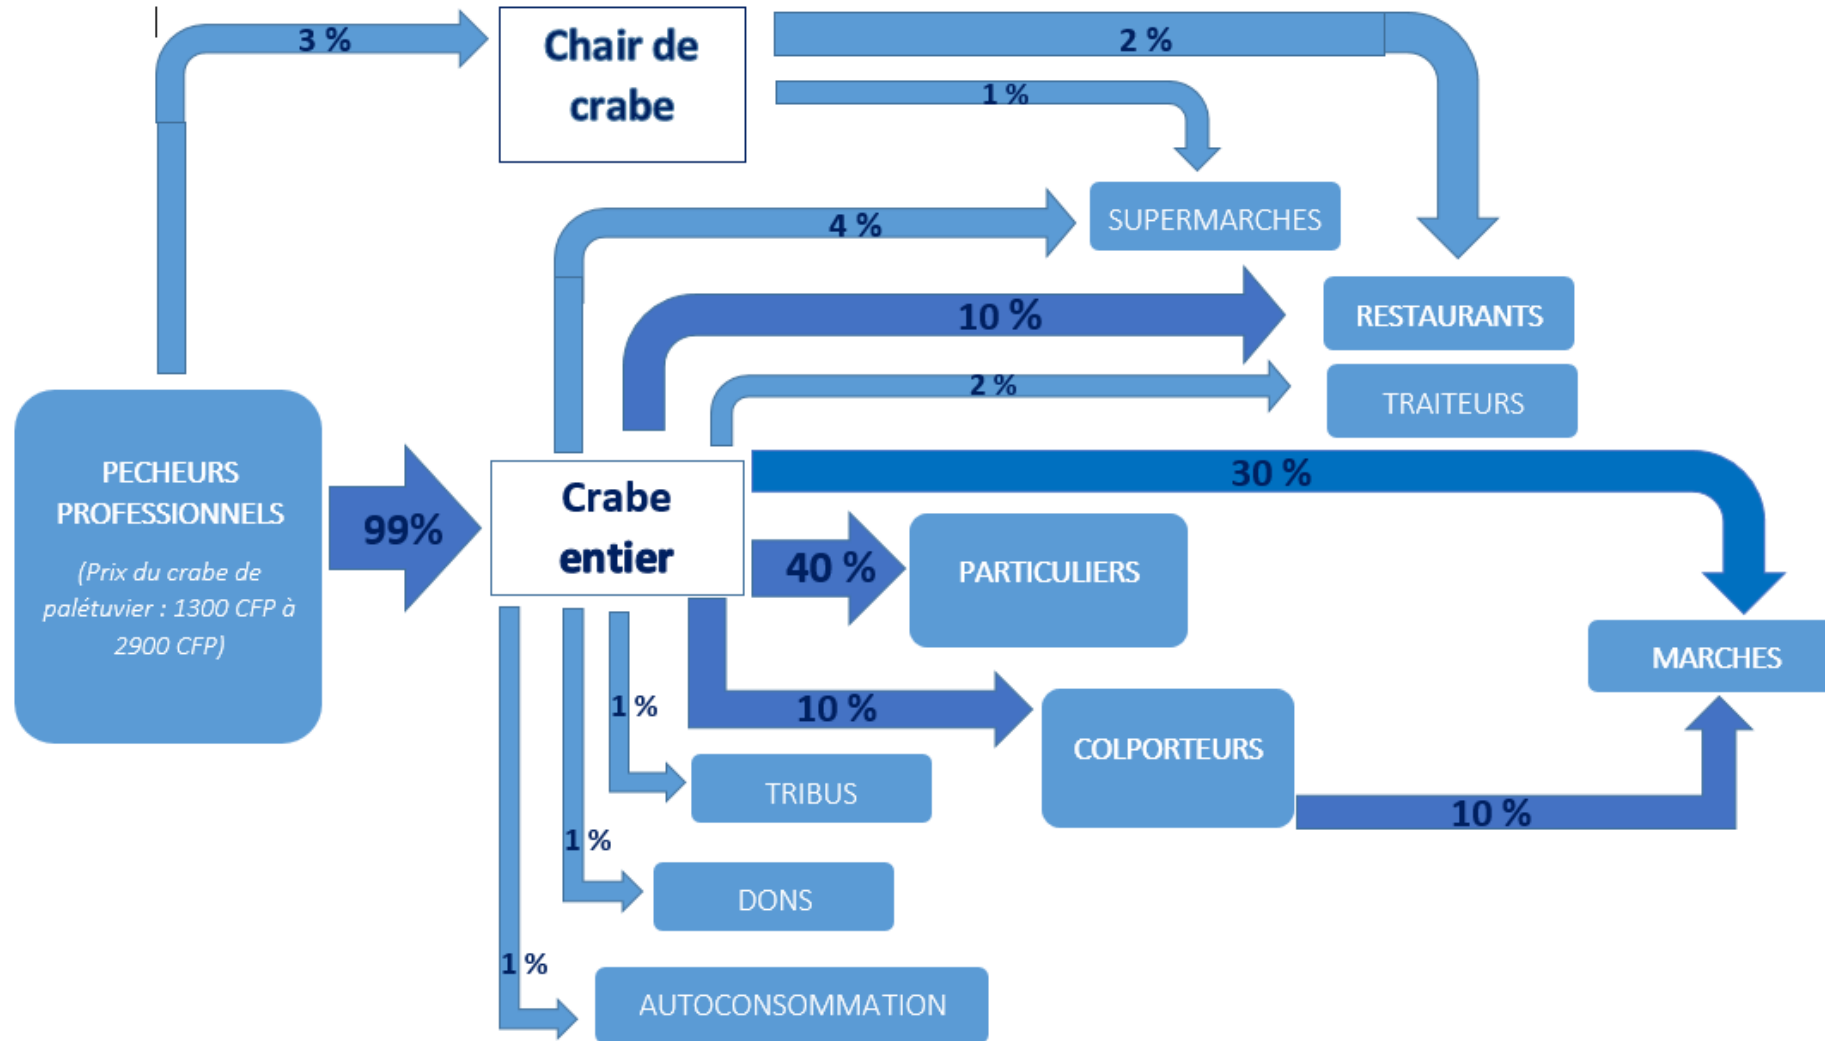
3 %

Chair de crabe

2 %

1 %

SUPERMARCHES

4 %

RESTAURANTS

10 %

2 %

TRAITEURS

PECHEURS PROFESSIONNELS

(Prix du crabe de palétuvier : 1300 CFP à 2900 CFP)

99%

Crabe entier

30 %

40 %

PARTICULIERS

MARCHES

1 %

10 %

COLPORTEURS

TRIBUS

10 %

1 %

DONS

1 %

AUTOCONSOMMATION